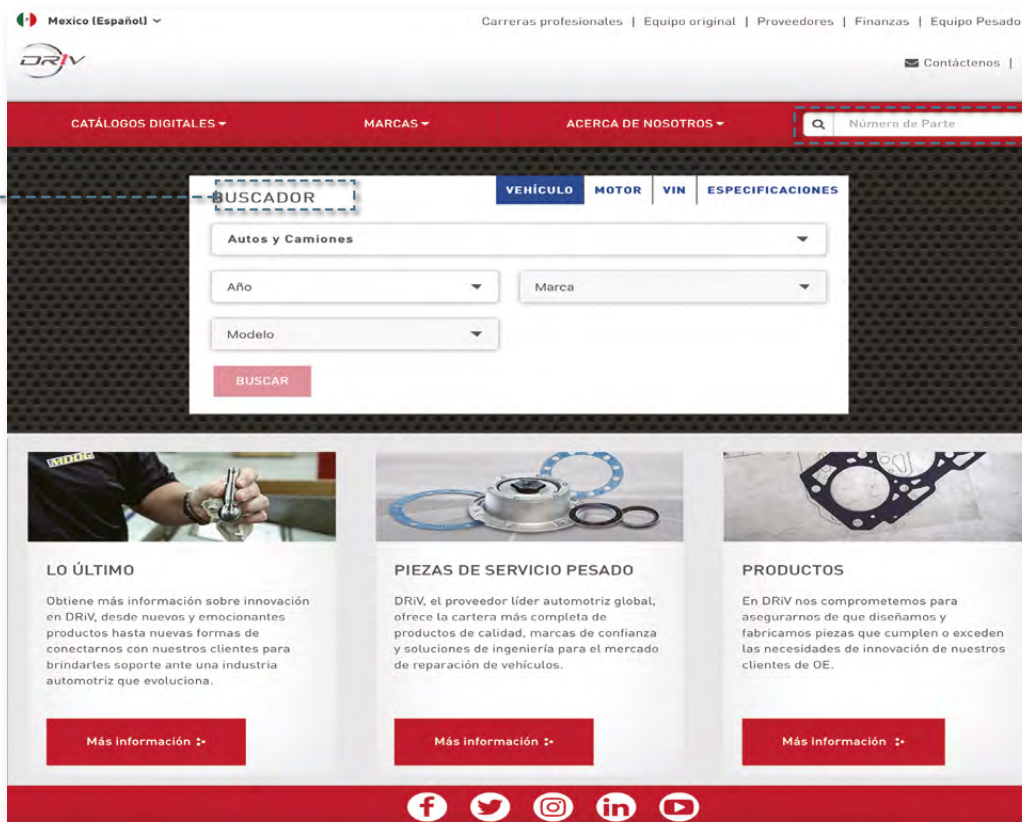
Mexico (Español)

Carreras profesionales | Equipo original | Proveedores | Finanzas | Equipo Pesado

DRiV

Contáctenos |

CATÁLOGOS DIGITALES

MARCAS

ACERCA DE NOSOTROS

Número de Parte

BUSCADOR

VEHÍCULO MOTOR VIN ESPECIFICACIONES

Autos y Camiones

Año

Marca

Modelo

BUSCAR

MOOG

LO ÚLTIMO

Obtiene más información sobre innovación en DRiV, desde nuevos y emocionantes productos hasta nuevas formas de conectarnos con nuestros clientes para brindarles soporte ante una industria automotriz que evoluciona.

Más información

PIEZAS DE SERVICIO PESADO

DRiV, el proveedor líder automotriz global, ofrece la cartera más completa de productos de calidad, marcas de confianza y soluciones de ingeniería para el mercado de reparación de vehículos.

Más información

PRODUCTOS

En DRiV nos comprometemos para asegurarnos de que diseñamos y fabricamos piezas que cumplen o exceden las necesidades de innovación de nuestros clientes de OE.

Más información